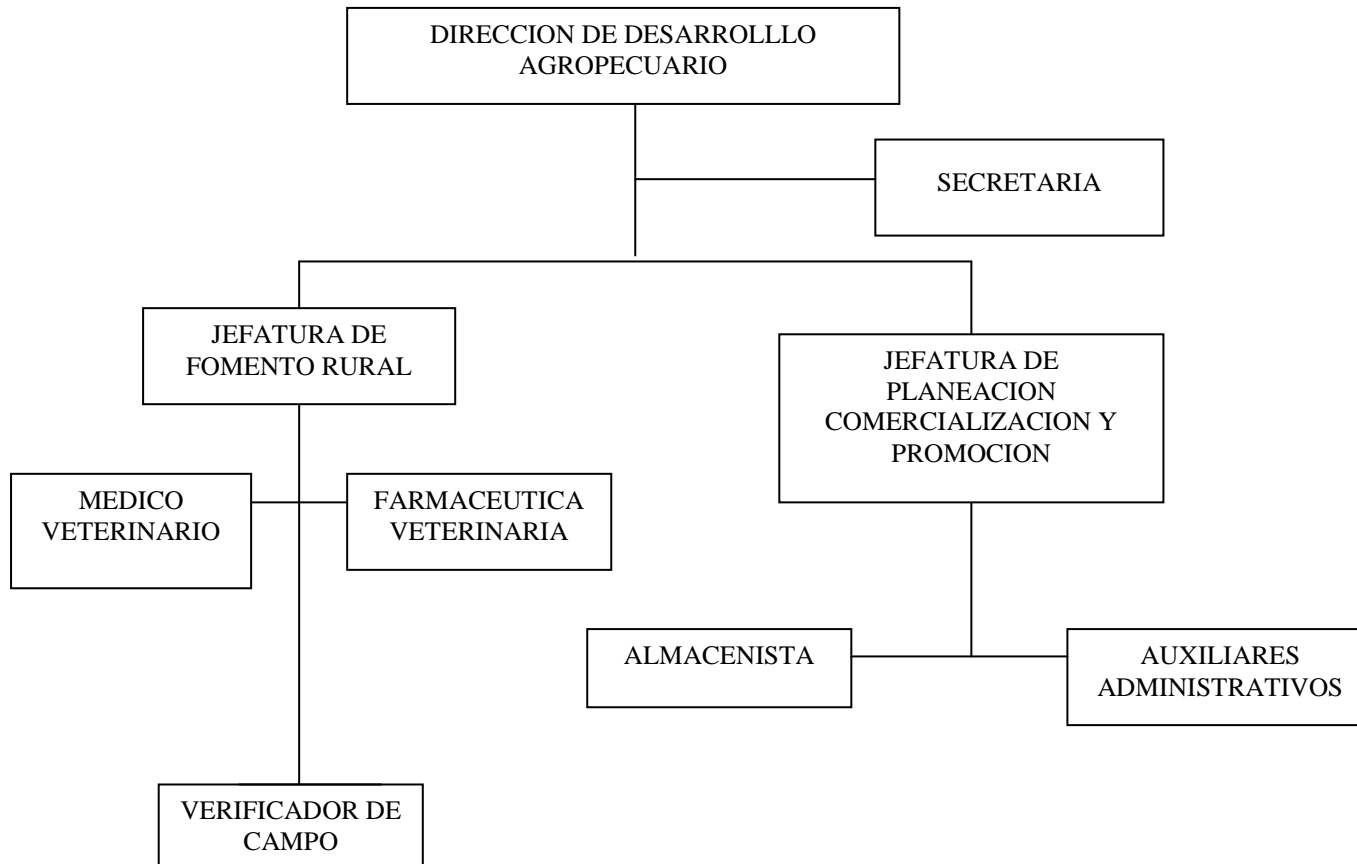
DIRECCION DE DESARROLLLO AGROPECUARIO

SECRETARIA

JEFATURA DE FOMENTO RURAL

JEFATURA DE PLANEACION COMERCIALIZACION Y PROMOCION

MEDICO VETERINARIO

FARMACEUTICA VETERINARIA

ALMACENISTA

AUXILIARES ADMINISTRATIVOS

VERIFICADOR DE CAMPO